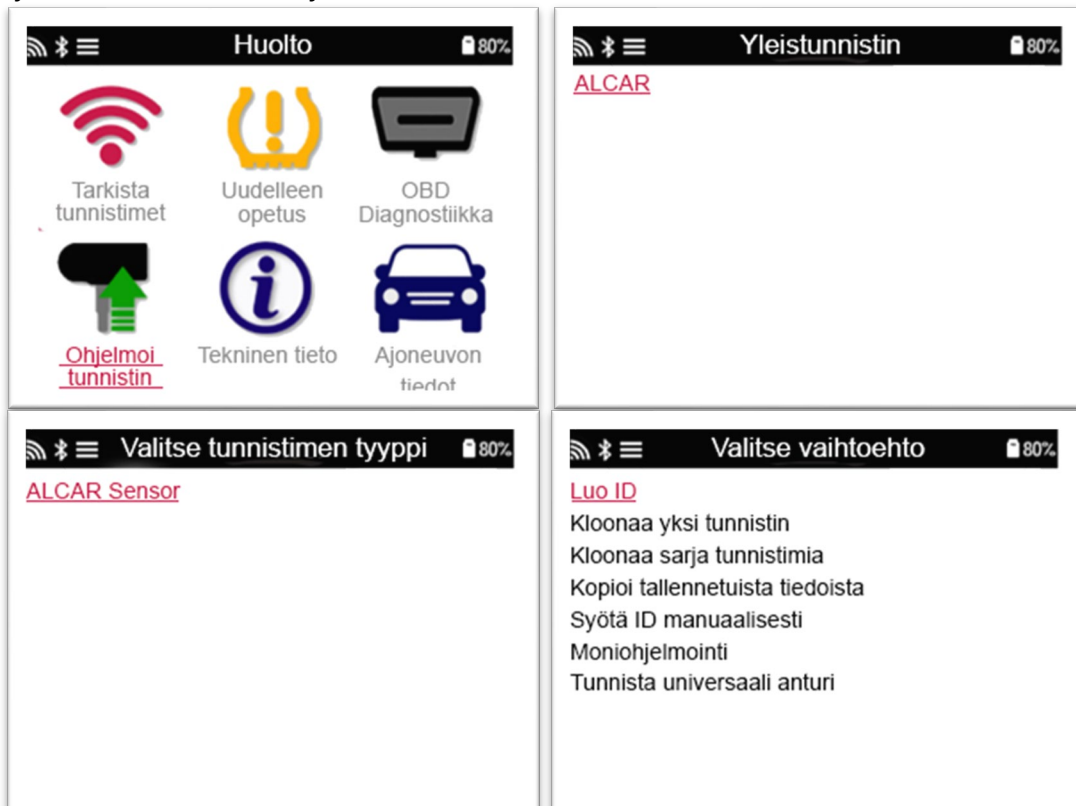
Huolto 80%

Tarkista tunnistimet

Uudelleen opetus

OBD Diagnostiikka

Ohjelmoi tunnistin

Tekninen tieto

Ajoneuvon tiedot

Yleistunnistin 80%

ALCAR

Valitse tunnistimen tyyppi 80%

ALCAR Sensor

Valitse vaihtoehto 80%

Luo ID
Kloonaa yksi tunnistin
Kloonaa sarja tunnistimia
Kopioi tallennetuista tiedoista
Syötä ID manuaalisesti
Moniohjelmointi
Tunnista universaali anturi